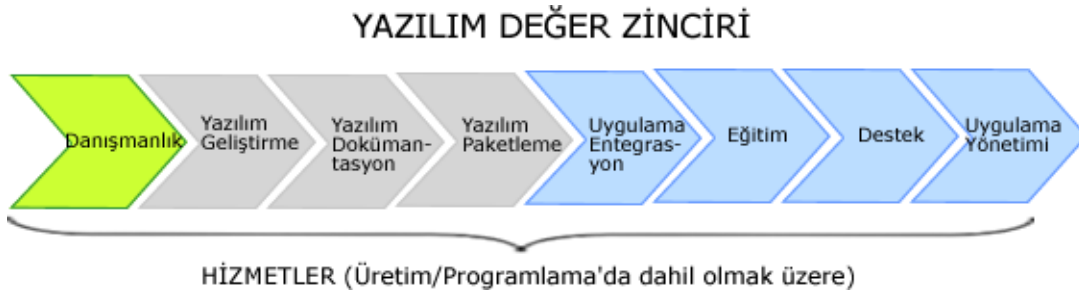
YAZILIM DEĞER ZİNCİRİ

Danışmanlık

Yazılım Geliştirme

Yazılım Dokümantasyon

Yazılım Paketleme

Uygulama Entegrasyon

Eğitim

Destek

Uygulama Yönetimi

HİZMETLER (Üretim/Programlama'da dahil olmak üzere)